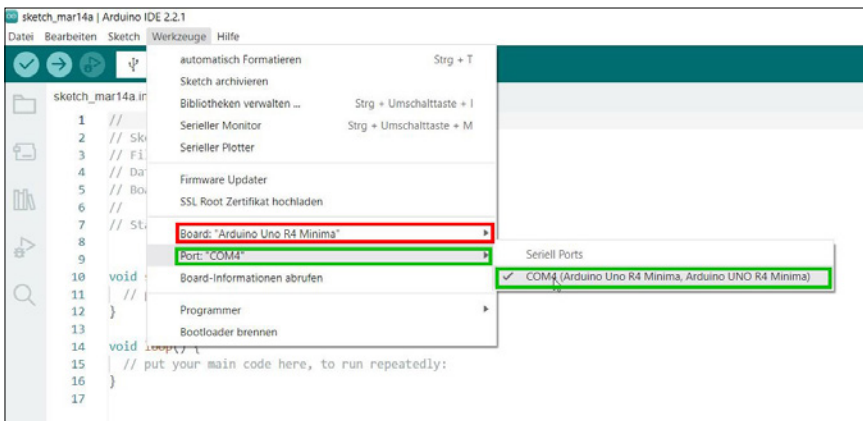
sketch_mar14a | Arduino IDE 2.2.1
Datei Bearbeiten Sketch Werkzeuge Hilfe

sketch_mar14a.in

1 //
2 // Sk
3 // Fi
4 // Da
5 // Bo
6 //
7 // St
8
9
10 void
11 // 
12 }
13
14 void loop() {
15 // put your main code here, to run repeatedly:
16 }
17

automatisch Formatieren Strg + T
Sketch archivieren
Bibliotheken verwalten ... Strg + Umschalttaste + I
Serieller Monitor Strg + Umschalttaste + M
Serieller Plotter
Firmware Updater
SSL Root Zertifikat hochladen
Board: "Arduino Uno R4 Minima"
Port: "COM4"
Board-Informationen abrufen
Programmer
Bootloader brennen

Seriell Ports
✓ COM4 (Arduino Uno R4 Minima, Arduino UNO R4 Minima)